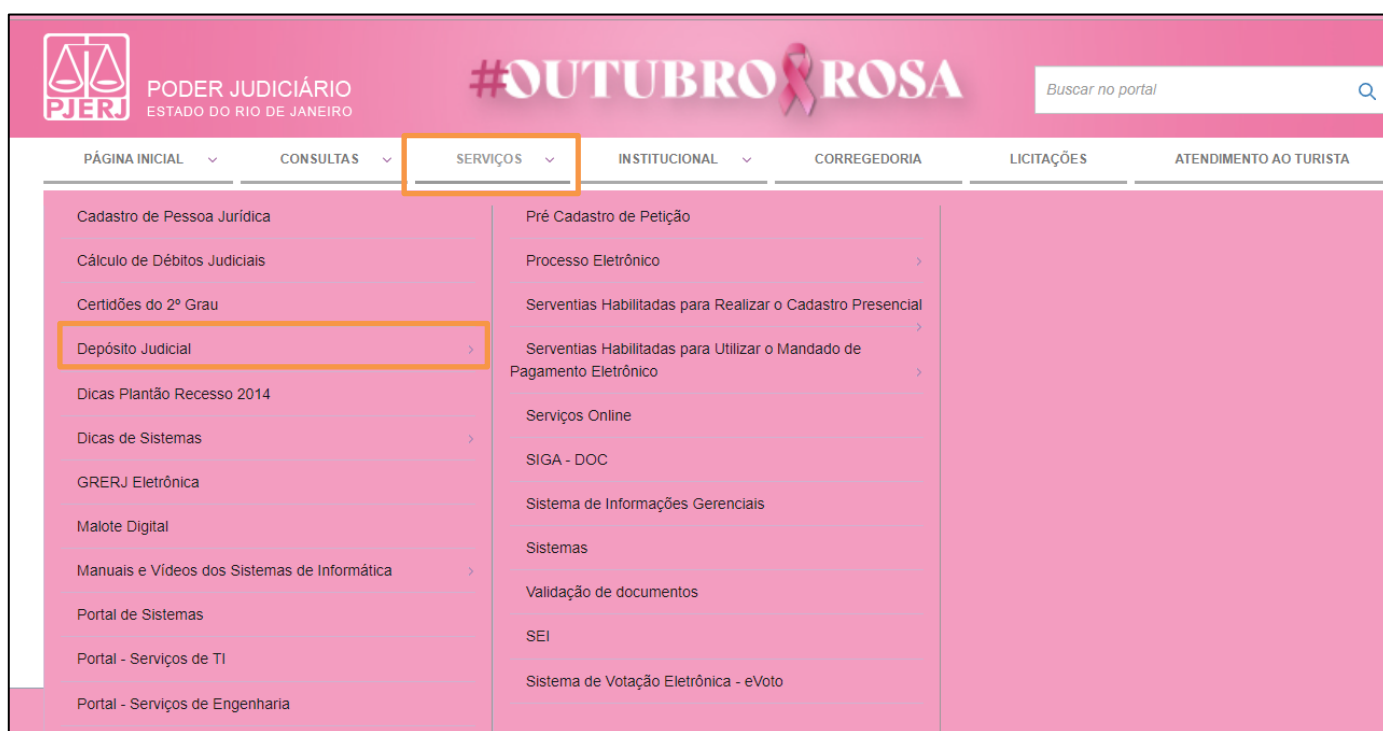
PJERJ
PODER JUDICIÁRIO
ESTADO DO RIO DE JANEIRO

#OUTUBRO ROSA

Buscar no portal

PÁGINA INICIAL
CONSULTAS
SERVIÇOS
INSTITUCIONAL
CORREGEDORIA
LICITAÇÕES
ATENDIMENTO AO TURISTA

Cadastro de Pessoa Jurídica
Cálculo de Débitos Judiciais
Certidões do 2º Grau
Depósito Judicial
Dicas Plantão Recesso 2014
Dicas de Sistemas
GRERJ Eletrônica
Malote Digital
Manuais e Vídeos dos Sistemas de Informática
Portal de Sistemas
Portal - Serviços de TI
Portal - Serviços de Engenharia

Pré Cadastro de Petição
Processo Eletrônico
Serventias Habilitadas para Realizar o Cadastro Presencial
Serventias Habilitadas para Utilizar o Mandado de Pagamento Eletrônico
Serviços Online
SIGA - DOC
Sistema de Informações Gerenciais
Sistemas
Validação de documentos
SEI
Sistema de Votação Eletrônica - eVoto